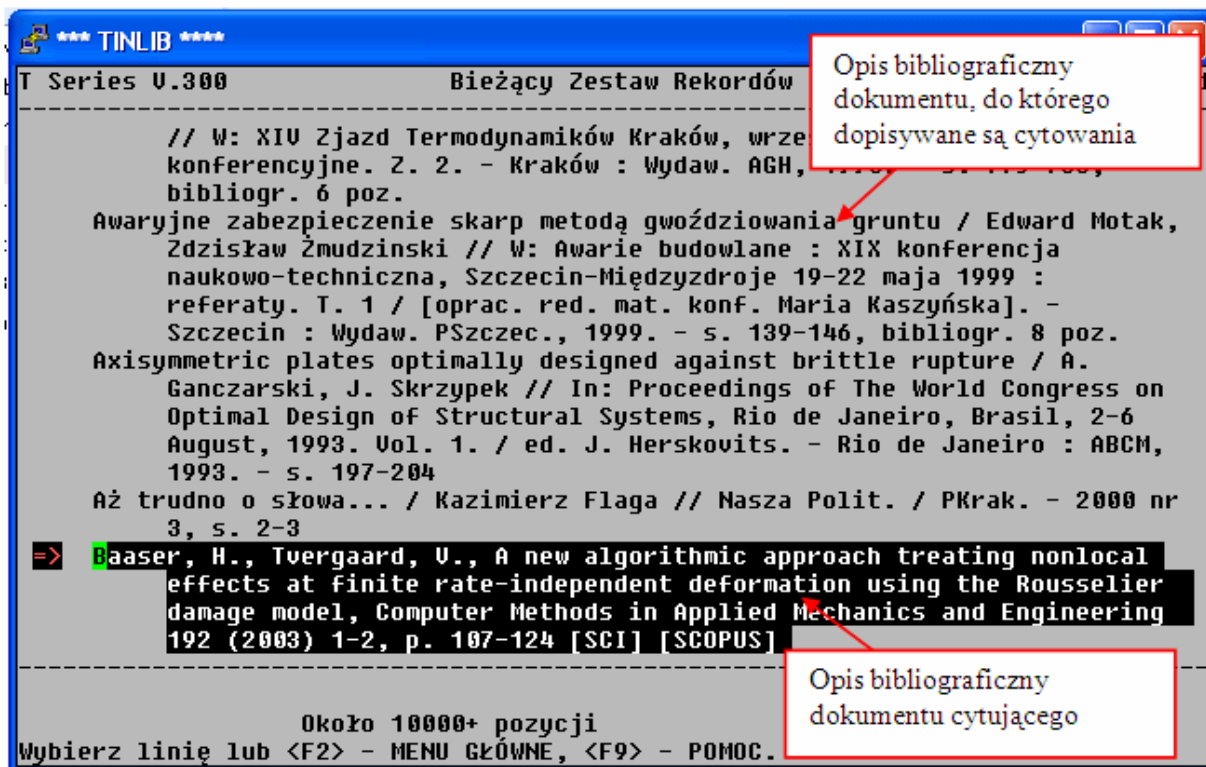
*** TINLIB ****

T Series V.300 Bieżący Zestaw Rekordów

Opis bibliograficzny dokumentu, do którego dopisywane są cytowania

// W: XIV Zjazd Termodynamików Kraków, wrze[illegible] konferencyjne. Z. 2. - Kraków : Wydaw. AGH, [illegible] bibliogr. 6 poz.

Awaryjne zabezpieczenie skarp metodą gwoździowania gruntu / Edward Motak, Zdzisław Żmudzinski // W: Awarie budowlane : XIX konferencja naukowo-techniczna, Szczecin-Międzyzdroje 19-22 maja 1999 : referaty. T. 1 / [oprac. red. mat. konf. Maria Kaszyńska]. - Szczecin : Wydaw. PSzczec., 1999. - s. 139-146, bibliogr. 8 poz.

Axisymmetric plates optimally designed against brittle rupture / A. Ganczarski, J. Skrzypek // In: Proceedings of The World Congress on Optimal Design of Structural Systems, Rio de Janeiro, Brasil, 2-6 August, 1993. Vol. 1. / ed. J. Herskovits. - Rio de Janeiro : ABCM, 1993. - s. 197-204

Aż trudno o słowa... / Kazimierz Flaga // Nasza Polit. / PKrak. - 2000 nr 3, s. 2-3

=> Baaser, H., Tvergaard, V., A new algorithmic approach treating nonlocal effects at finite rate-independent deformation using the Rousselier damage model, Computer Methods in Applied Mechanics and Engineering 192 (2003) 1-2, p. 107-124 [SCI] [SCOPUS]

Opis bibliograficzny dokumentu cytującego

Około 10000+ pozycji

Wybierz linię lub <F2> - MENU GŁÓWNE, <F9> - POMOC.